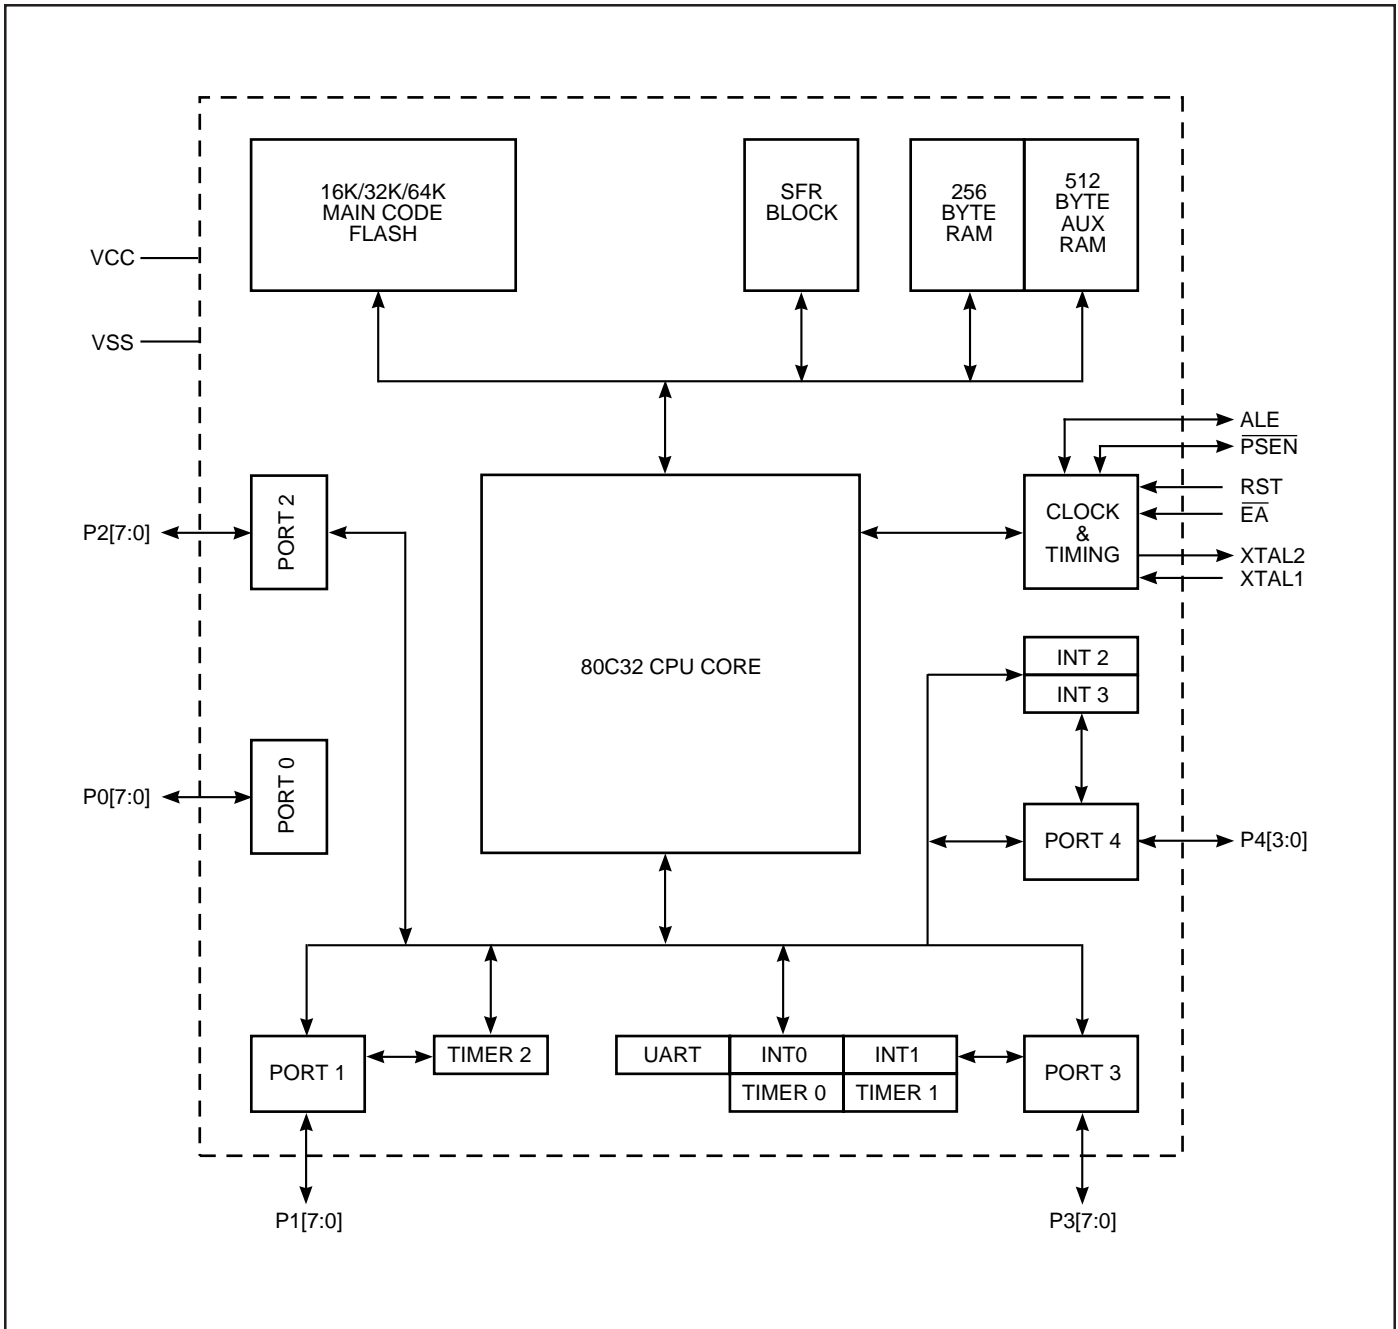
16K/32K/64K MAIN CODE FLASH

SFR BLOCK

256 BYTE RAM

512 BYTE AUX RAM

VCC

VSS

ALE

$\overline{PSEN}$

RST

$\overline{EA}$

XTAL2

XTAL1

CLOCK & TIMING

P2[7:0]

PORT 2

80C32 CPU CORE

INT 2

INT 3

P0[7:0]

PORT 0

PORT 4

P4[3:0]

PORT 1

TIMER 2

UART

INT0

INT1

TIMER 0

TIMER 1

PORT 3

P1[7:0]

P3[7:0]